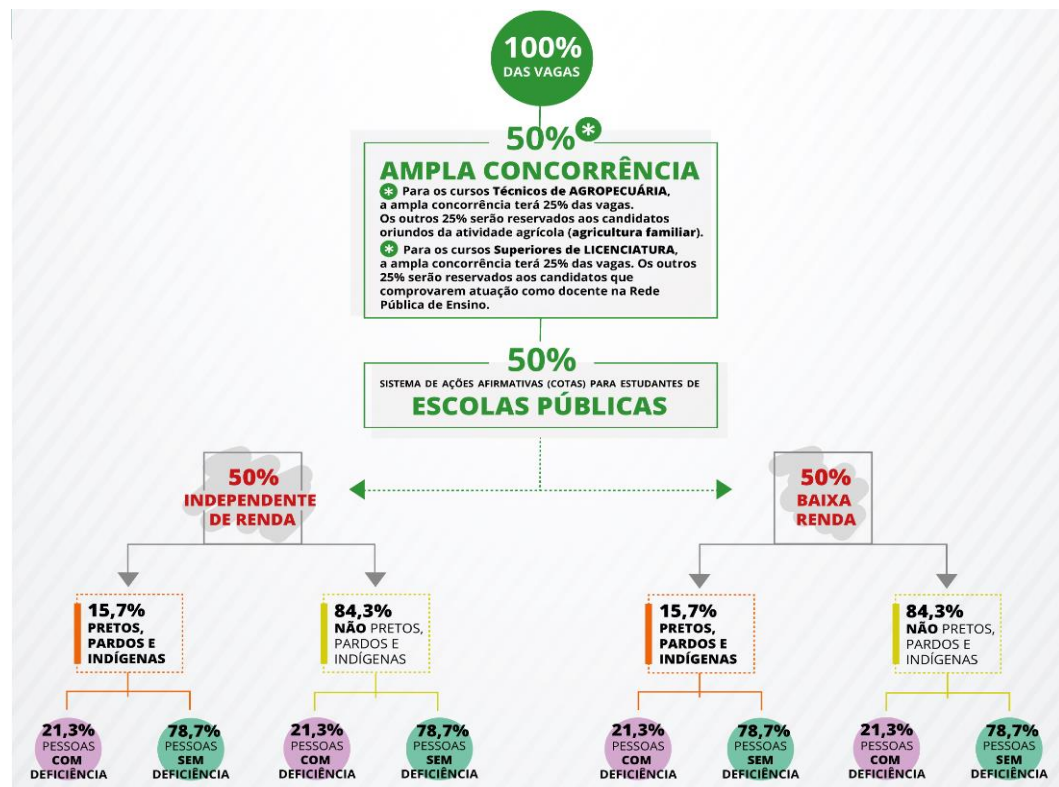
100%
DAS VAGAS

50%*
AMPLA CONCORRÊNCIA

* Para os cursos Técnicos de AGROPECUÁRIA, a ampla concorrência terá 25% das vagas. Os outros 25% serão reservados aos candidatos oriundos da atividade agrícola (agricultura familiar).

* Para os cursos Superiores de LICENCIATURA, a ampla concorrência terá 25% das vagas. Os outros 25% serão reservados aos candidatos que comprovarem atuação como docente na Rede Pública de Ensino.

50%
SISTEMA DE AÇÕES AFIRMATIVAS (COTAS) PARA ESTUDANTES DE
ESCOLAS PÚBLICAS

50%
INDEPENDENTE DE RENDA

15,7%
PRETOS, PARDOS E INDÍGENAS

21,3%
PESSOAS COM DEFICIÊNCIA

78,7%
PESSOAS SEM DEFICIÊNCIA

84,3%
NÃO PRETOS, PARDOS E INDÍGENAS

21,3%
PESSOAS COM DEFICIÊNCIA

78,7%
PESSOAS SEM DEFICIÊNCIA

50%
BAIXA RENDA

15,7%
PRETOS, PARDOS E INDÍGENAS

21,3%
PESSOAS COM DEFICIÊNCIA

78,7%
PESSOAS SEM DEFICIÊNCIA

84,3%
NÃO PRETOS, PARDOS E INDÍGENAS

21,3%
PESSOAS COM DEFICIÊNCIA

78,7%
PESSOAS SEM DEFICIÊNCIA